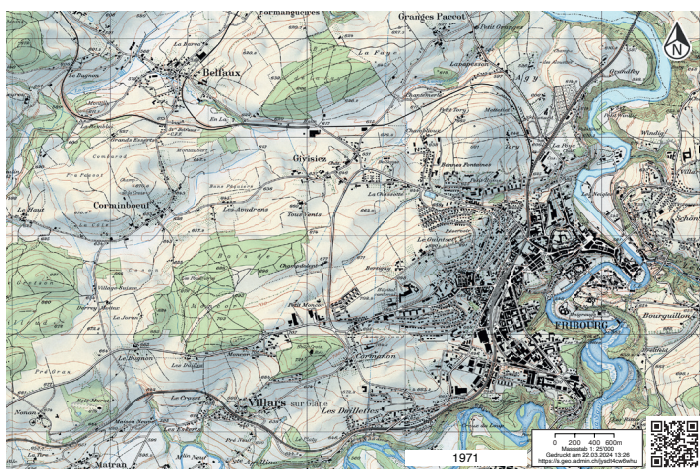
Cormanon
Granges Paccot
Petit Ormeys
La Faye
Agy
Lavapesson
Grandfey
La Rosière
Belfaux
Le Bugnon
Chantemerle
Petit Torry
Torry
Givisiez
Bonnes Fontaines
Windig
Cormanon
Corminboeuf
Les Avudrens
Tous Vents
La Chassotte
Le Haut
Schönberg
Le Guintzet
Chamblioux
Beregguy
Villars-Vert
Le Jordil
Petit Moncor
Bourguillon
FRIBOURG
Le Bugnon
Moncor
Cormanon
Villars sur Glâne
Les Daillettes
Le Creux
Matran
1971
0 200 400 600m
Massstab 1: 25'000
Gedruckt am 22.03.2024 13:26
https://s.geo.admin.ch/jyad4cw6whu
N